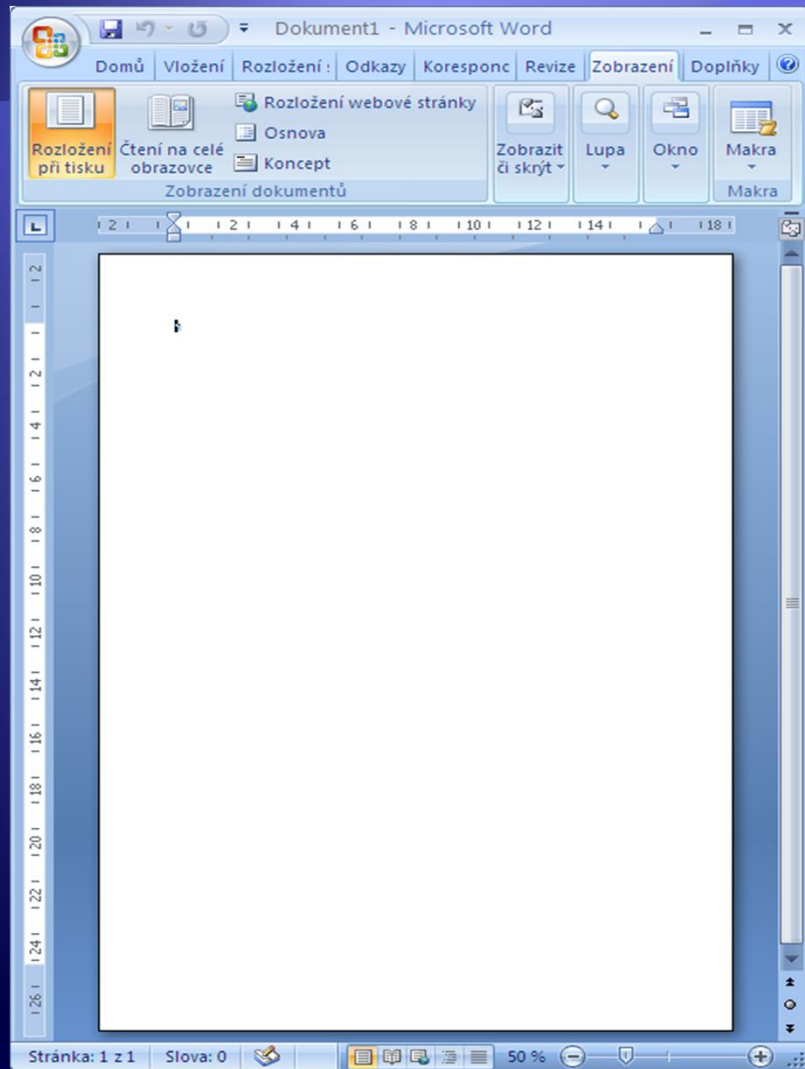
Dokument1 - Microsoft Word

Domů | Vložení | Rozložení : | Odkazy | Korespond | Revize | Zobrazení | Doplňky

Rozložení při tisku
Čtení na celé obrazovce
Rozložení webové stránky
Osnova
Koncept
Zobrazení dokumentů

Zobrazit či skrýt
Lupa
Okno
Makra
Makra

2 · 2 · 4 · 6 · 8 · 10 · 12 · 14 · 18

2 · 2 · 4 · 6 · 8 · 10 · 12 · 14 · 16 · 18 · 20 · 22 · 24 · 26

Stránka: 1 z 1 | Slova: 0 | 50 %